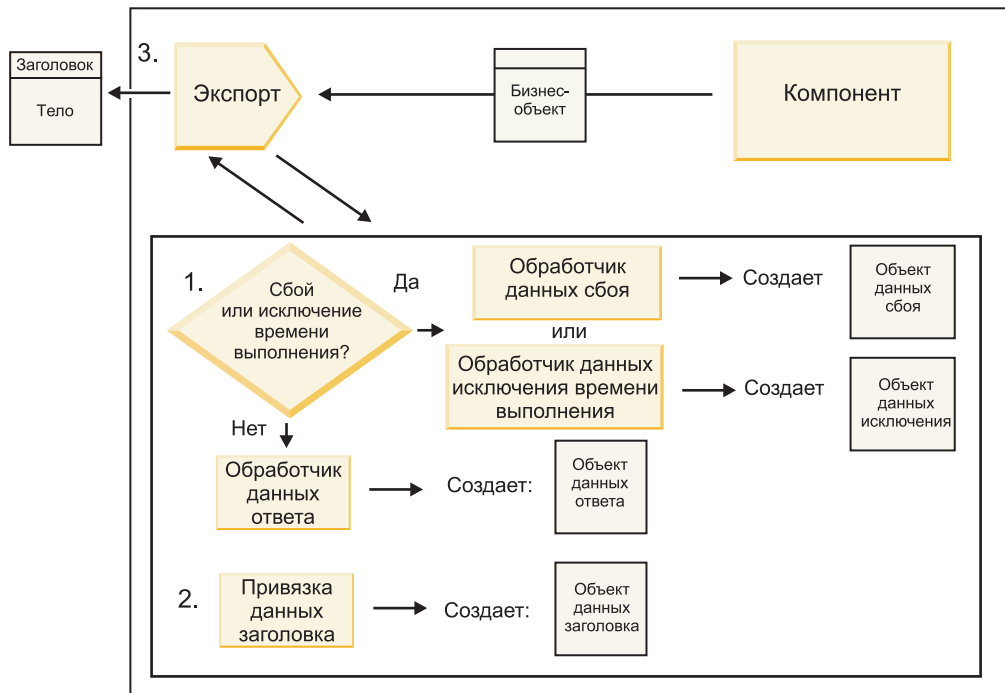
Заголовок
Тело

3.

Экспорт

Бизнес-объект

Компонент

1.

Сбой или исключение времени выполнения?

Да

Обработчик данных сбоя

Создает

Объект данных сбоя

или

Обработчик данных исключения времени выполнения

Создает

Объект данных исключения

Нет

Обработчик данных ответа

Создает:

Объект данных ответа

2.

Привязка данных заголовка

Создает:

Объект данных заголовка